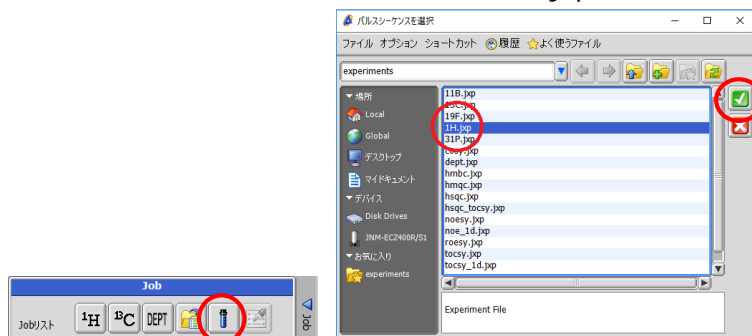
パルスシーケンスを選択

ファイル オプション ショートカット 履歴 よく使うファイル

experiments

▼場所
Local
Global
デスクトップ
マイドキュメント
▼デバイス
Disk Drives
JNM-ECZ400R/S1
▼お気に入り
experiments

11B.jxp
13C.jxp
19F.jxp
1H.jxp
31P.jxp
cosy.jxp
dept.jxp
hmbc.jxp
hmqc.jxp
hsqc.jxp
hsqc_tocsy.jxp
noesy.jxp
noe_1d.jxp
roesy.jxp
tocsy.jxp
tocsy_1d.jxp

Experiment File

Job
Jobリスト
$^{1}$H $^{13}$C DEPT
Job